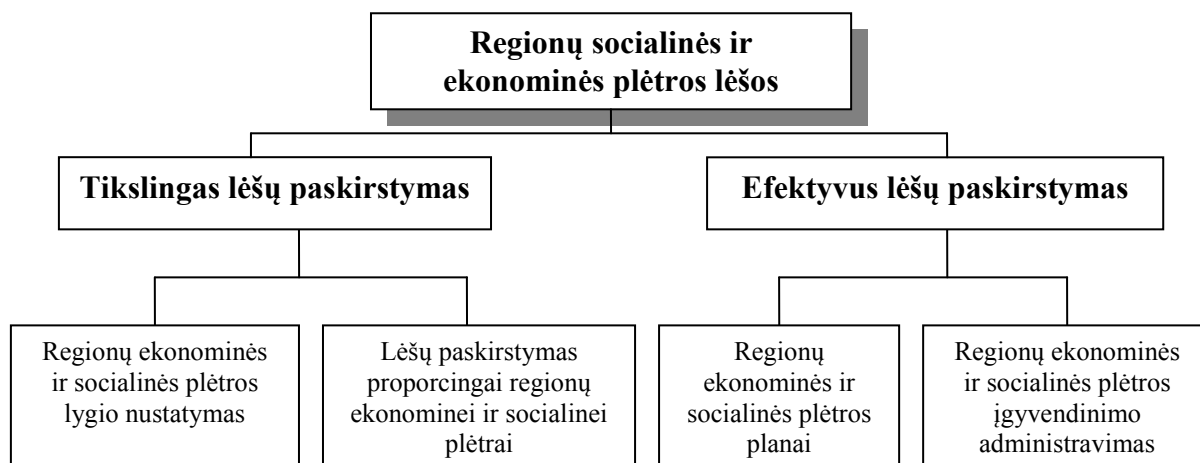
Regionų socialinės ir ekonominės plėtros lėšos

Tikslingas lėšų paskirstymas

Efektyvus lėšų paskirstymas

Regionų ekonominės ir socialinės plėtros lygio nustatymas

Lėšų paskirstymas proporcingai regionų ekonominei ir socialinei plėtrai

Regionų ekonominės ir socialinės plėtros planai

Regionų ekonominės ir socialinės plėtros įgyvendinimo administravimas